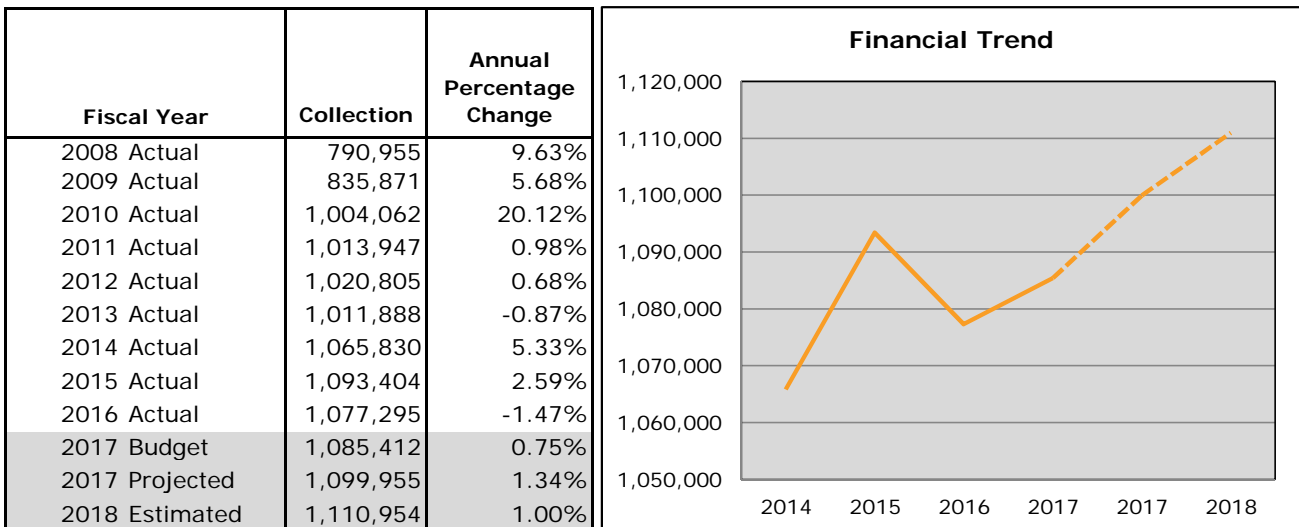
| Fiscal Year | Collection | Annual Percentage Change |
|---|---|---|
| 2008 Actual | 790,955 | 9.63% |
| 2009 Actual | 835,871 | 5.68% |
| 2010 Actual | 1,004,062 | 20.12% |
| 2011 Actual | 1,013,947 | 0.98% |
| 2012 Actual | 1,020,805 | 0.68% |
| 2013 Actual | 1,011,888 | -0.87% |
| 2014 Actual | 1,065,830 | 5.33% |
| 2015 Actual | 1,093,404 | 2.59% |
| 2016 Actual | 1,077,295 | -1.47% |
| 2017 Budget | 1,085,412 | 0.75% |
| 2017 Projected | 1,099,955 | 1.34% |
| 2018 Estimated | 1,110,954 | 1.00% |

Financial Trend

1,120,000
1,110,000
1,100,000
1,090,000
1,080,000
1,070,000
1,060,000
1,050,000

2014 2015 2016 2017 2017 2018